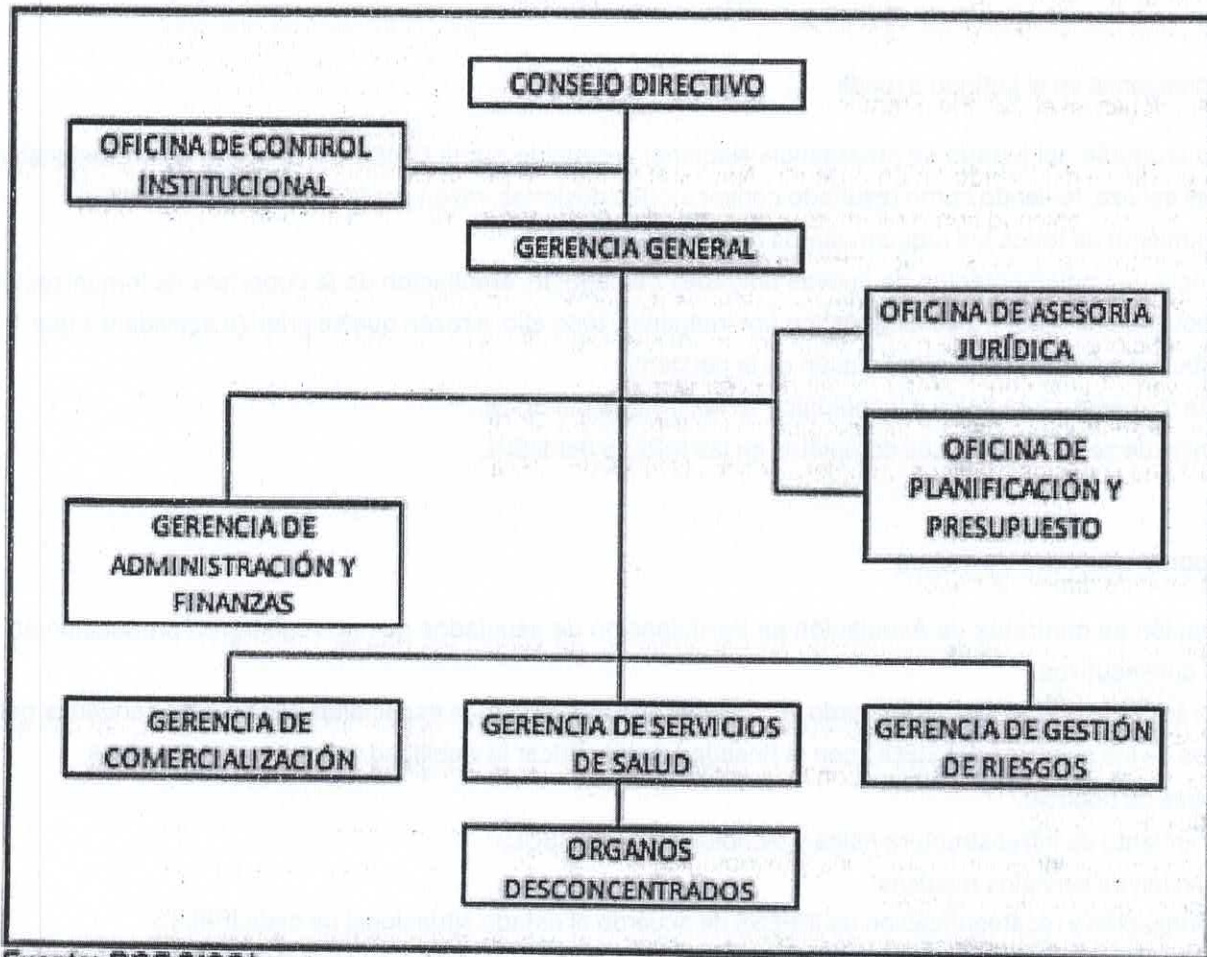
CONSEJO DIRECTIVO

OFICINA DE CONTROL INSTITUCIONAL

GERENCIA GENERAL

OFICINA DE ASESORÍA JURÍDICA

OFICINA DE PLANIFICACIÓN Y PRESUPUESTO

GERENCIA DE ADMINISTRACIÓN Y FINANZAS

GERENCIA DE COMERCIALIZACIÓN

GERENCIA DE SERVICIOS DE SALUD

GERENCIA DE GESTIÓN DE RIESGOS

ORGANOS DESCONCENTRADOS

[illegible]